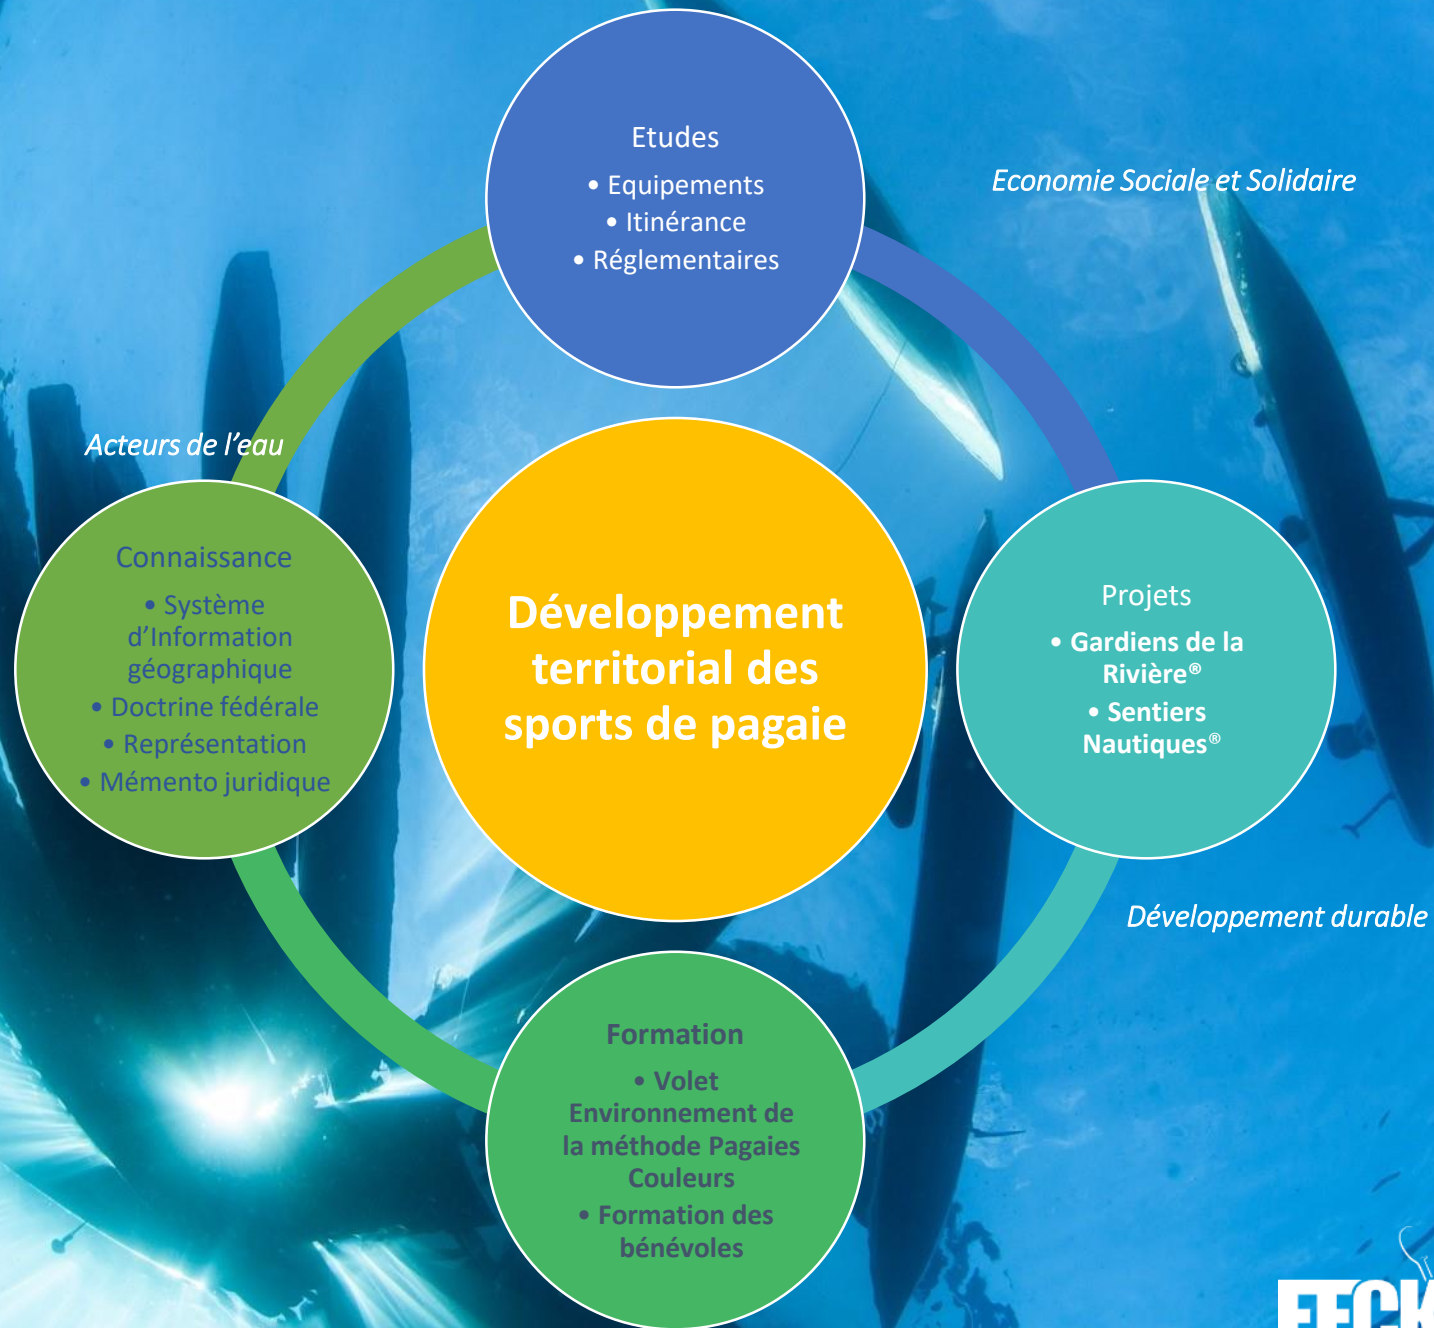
Etudes
• Equipements
• Itinérance
• Réglementaires

Economie Sociale et Solidaire

Acteurs de l’eau

Connaissance
• Système d’Information géographique
• Doctrine fédérale
• Représentation
• Mémento juridique

Développement territorial des sports de pagaie

Projets
• Gardiens de la Rivière®
• Sentiers Nautiques®

Développement durable

Formation
• Volet Environnement de la méthode Pagaies Couleurs
• Formation des bénévoles

FFCK